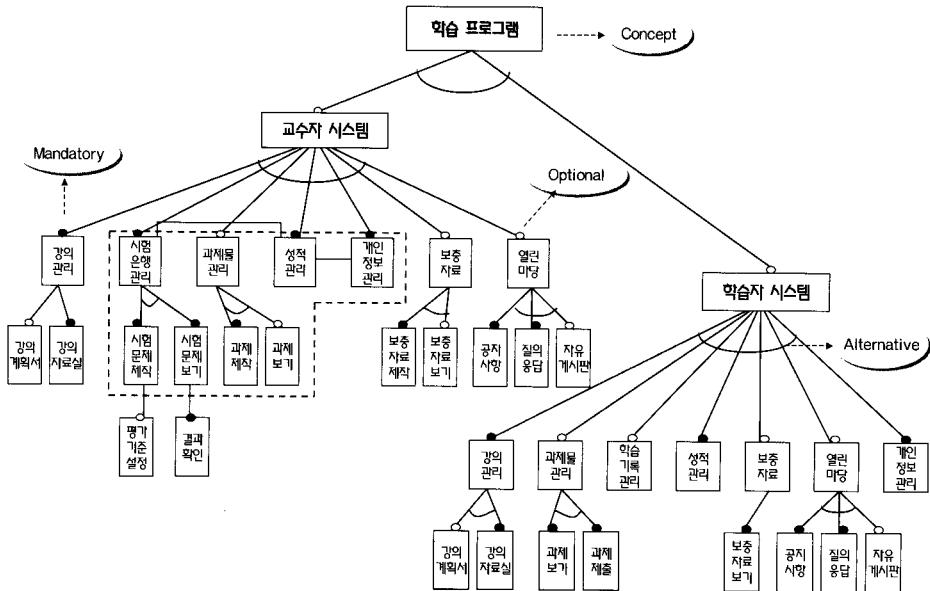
학습 프로그램

Concept

교수자 시스템

Mandatory

Optional

강의 관리

시험 은행 관리

과제물 관리

성적 관리

개인 정보 관리

보충 자료

열린 마당

강의 계획서

강의 자료실

시험 문제 제작

시험 문제 보기

과제 제작

과제 보기

보충 자료 제작

보충 자료 보기

공지 사항

질의 응답

자유 게시판

평가 기준 설정

결과 확인

학습자 시스템

Alternative

강의 관리

과제물 관리

학습 기록 관리

성적 관리

보충 자료

열린 마당

개인 정보 관리

강의 계획서

강의 자료실

과제 보기

과제 제출

보충 자료 보기

공지 사항

질의 응답

자유 게시판